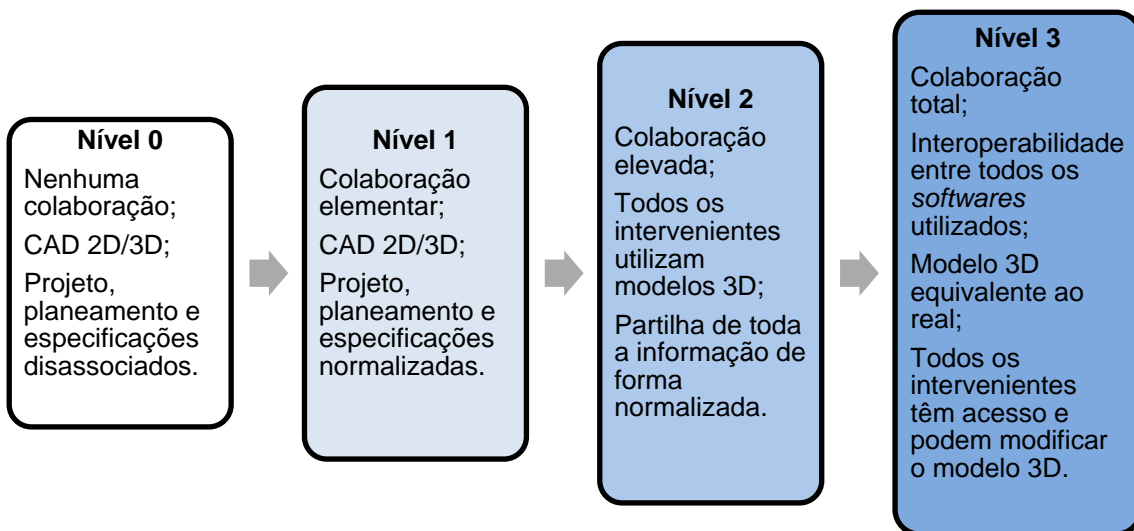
Nível 0

Nenhuma colaboração;

CAD 2D/3D;

Projeto, planeamento e especificações disassociados.

Nível 1

Colaboração elementar;

CAD 2D/3D;

Projeto, planeamento e especificações normalizadas.

Nível 2

Colaboração elevada;

Todos os intervenientes utilizam modelos 3D;

Partilha de toda a informação de forma normalizada.

Nível 3

Colaboração total;

Interoperabilidade entre todos os *softwares* utilizados;

Modelo 3D equivalente ao real;

Todos os intervenientes têm acesso e podem modificar o modelo 3D.